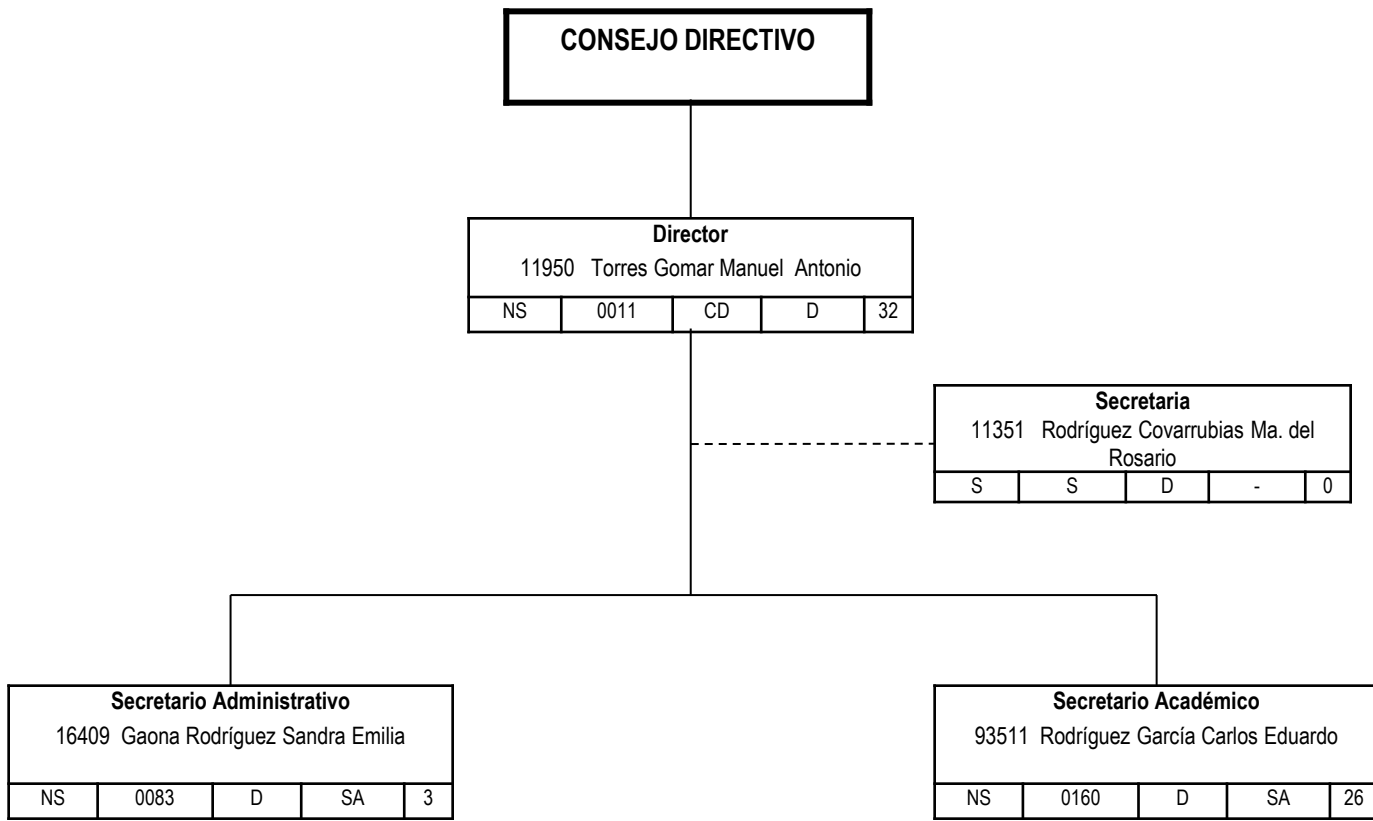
CONSEJO DIRECTIVO

Director
11950 Torres Gomar Manuel Antonio

| NS | 0011 | CD | D | 32 |
|---|---|---|---|---|

Secretaria
11351 Rodríguez Covarrubias Ma. del Rosario

| S | S | D | - | 0 |
|---|---|---|---|---|

Secretario Administrativo
16409 Gaona Rodríguez Sandra Emilia

| NS | 0083 | D | SA | 3 |
|---|---|---|---|---|

Secretario Académico
93511 Rodríguez García Carlos Eduardo

| NS | 0160 | D | SA | 26 |
|---|---|---|---|---|